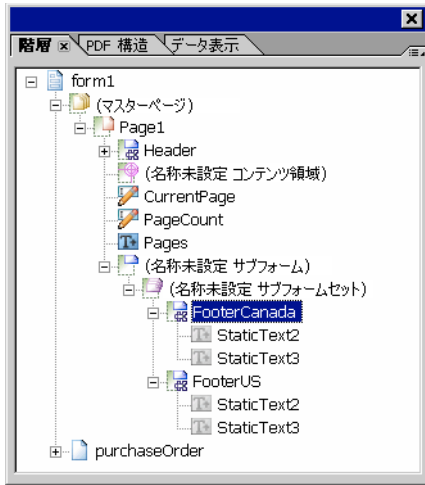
階層 PDF 構造 データ表示

form1
(マスターページ)
Page1
Header
(名称未設定 コンテンツ領域)
CurrentPage
PageCount
Pages
(名称未設定 サブフォーム)
(名称未設定 サブフォームセット)
FooterCanada
StaticText2
StaticText3
FooterUS
StaticText2
StaticText3
purchaseOrder